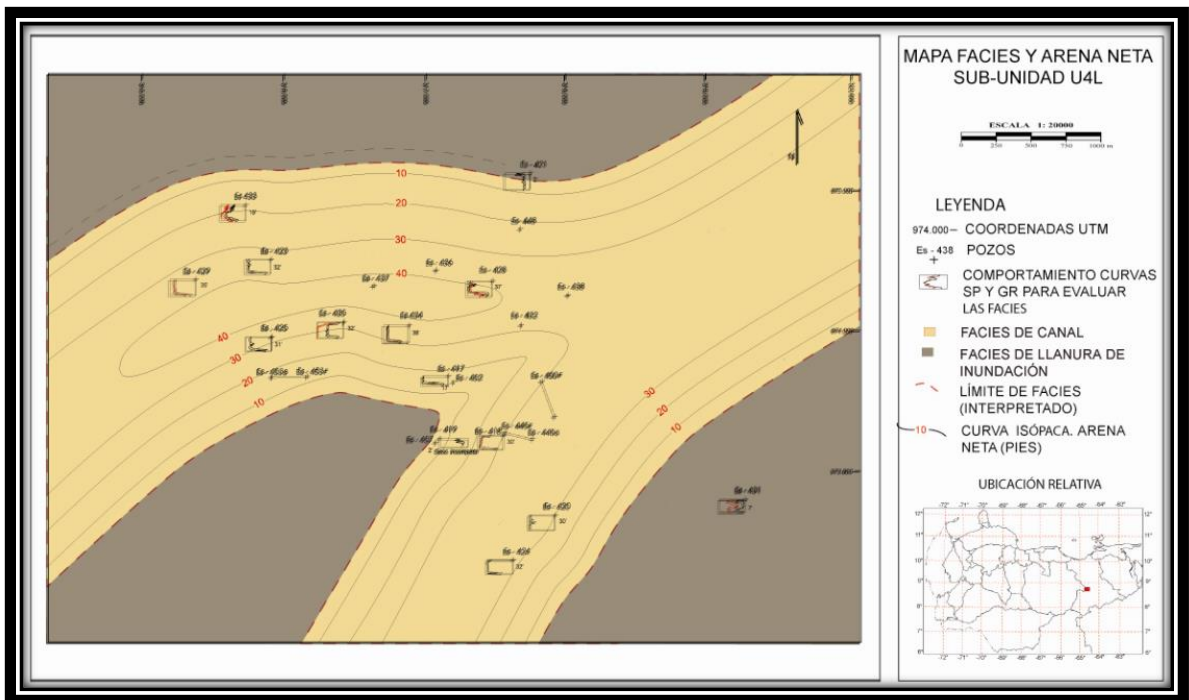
MAPA FACIES Y ARENA NETA
SUB-UNIDAD U4L

ESCALA 1: 20000
0 250 500 750 1000 m

LEYENDA

974.000– COORDENADAS UTM

Es - 438 POZOS

COMPORTAMIENTO CURVAS SP Y GR PARA EVALUAR LAS FACIES

FACIES DE CANAL

FACIES DE LLANURA DE INUNDACIÓN

LÍMITE DE FACIES (INTERPRETADO)

10 CURVA ISÓPACA. ARENA NETA (PIES)

UBICACIÓN RELATIVA

Es - 421
Es - 433
Es - 446
Es - 423
Es - 439
Es - 437
Es - 436
Es - 429
Es - 438
Es - 425
Es - 435
Es - 434
Es - 422
Es - 417
Es - 452
Es - 450
Es - 419
Es - 418
Es - 420
Es - 424
Es - 431

10
20
30
40
40
30
20
10
30
20
10